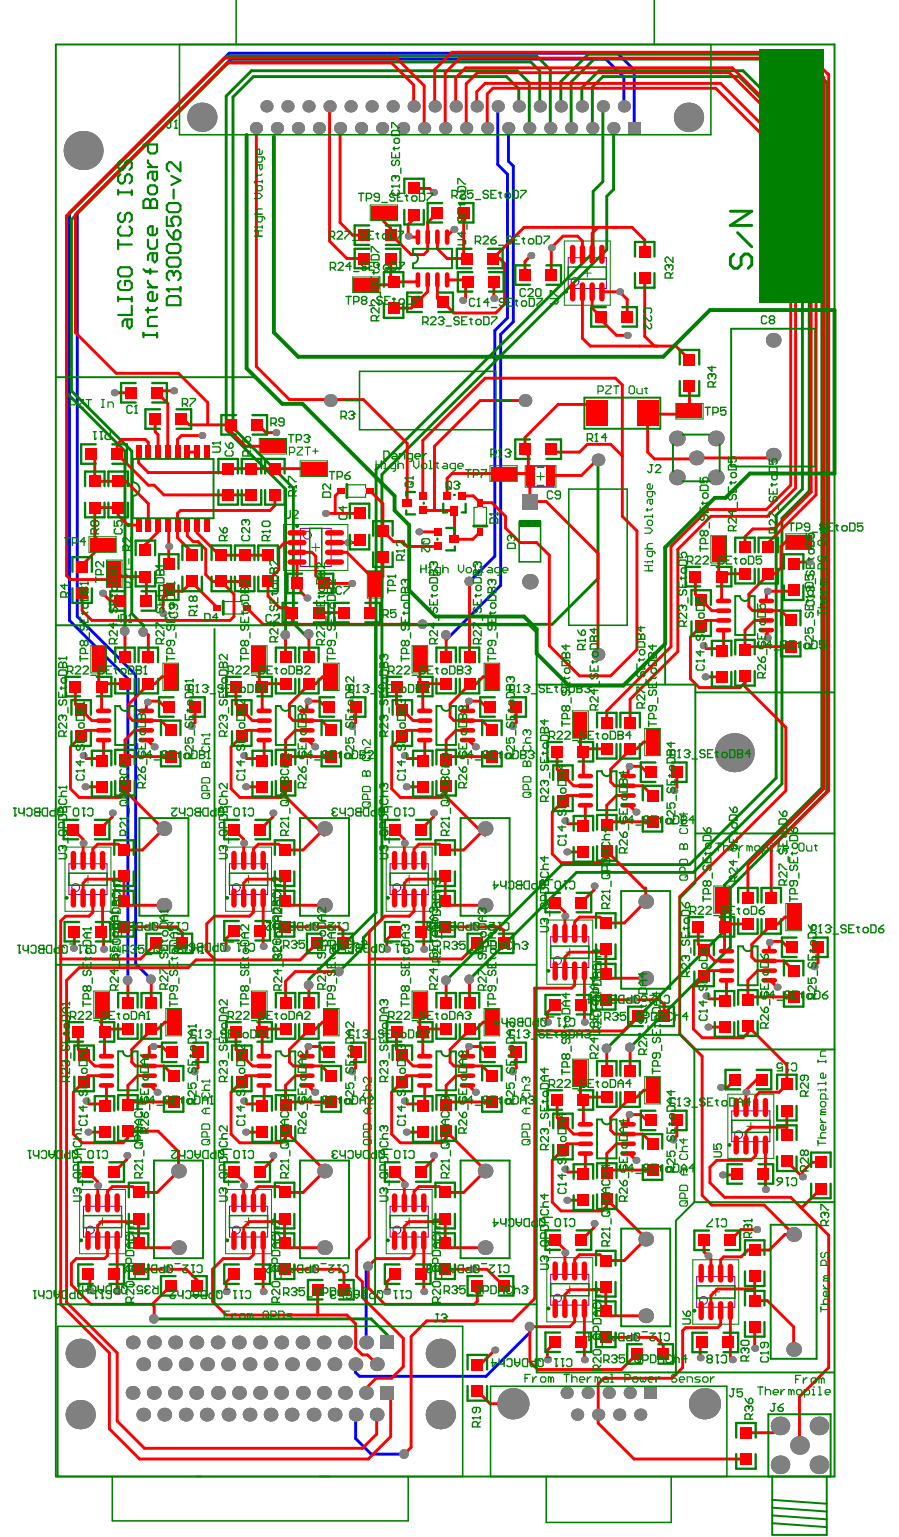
aLIGO TCS ISS
Interface Board
D1300650-v2

S/N

J1
High Voltage
TP9_SEtoD7
R13_SEtoD7
R25_SEtoD7
R27_SEtoD7
R26_SEtoD7
R24_SEtoD7
C20
R32
TP8_SEtoD7
C14_SEtoD7
R23_SEtoD7
C8
R34
PZT In
C1
R7
R9
TP3
PZT+
U1
R3
PZT Out
TP5
R14
Danger
High Voltage
R13
TP7
C9
J2
TP6
D2
D3
D1
High Voltage
High Voltage
TP4
C5
C23
R6
R10
R18
D4
TP1
R5
R16
R4
TP2
C7
TP9_SEtoD5
TP8_SEtoD5
R22_SEtoD5
R24_SEtoD5
R23_SEtoD5
C14_SEtoD5
R26_SEtoD5
R25_SEtoD5
TP8_SEtoDB1
R22_SEtoDB1
R13_SEtoDB1
R23_SEtoDB1
R25_SEtoDB1
R26_SEtoDB1
C14_SEtoDB1
QPD B Ch1
R22_SEtoDB2
R13_SEtoDB2
R23_SEtoDB2
R25_SEtoDB2
R26_SEtoDB2
C14_SEtoDB2
QPD B Ch2
TP8_SEtoDB3
R22_SEtoDB3
R13_SEtoDB3
R23_SEtoDB3
R25_SEtoDB3
R26_SEtoDB3
C14_SEtoDB3
QPD B Ch3
TP8_SEtoDB4
R22_SEtoDB4
R13_SEtoDB4
R24_SEtoDB4
TP9_SEtoDB4
R23_SEtoDB4
R25_SEtoDB4
R26_SEtoDB4
C14_SEtoDB4
QPD B Ch4
C10_QPDBCh1
C10_QPDBCh2
C10_QPDBCh3
C10_QPDBCh4
R21_QPDBCh1
R21_QPDBCh2
R21_QPDBCh3
R21_QPDBCh4
U3_QPDBCh1
U3_QPDBCh2
U3_QPDBCh3
U3_QPDBCh4
R35
Thermopile Out
TP8_SEtoD6
R22_SEtoD6
R24_SEtoD6
R27_SEtoD6
TP9_SEtoD6
R13_SEtoD6
R23_SEtoD6
R25_SEtoD6
R26_SEtoD6
C14_SEtoD6
TP8_SEtoDA1
R22_SEtoDA1
R13_SEtoDA1
R23_SEtoDA1
R25_SEtoDA1
R26_SEtoDA1
C14_SEtoDA1
QPD A Ch1
TP8_SEtoDA2
R22_SEtoDA2
R13_SEtoDA2
R23_SEtoDA2
R25_SEtoDA2
R26_SEtoDA2
C14_SEtoDA2
QPD A Ch2
TP8_SEtoDA3
R22_SEtoDA3
R13_SEtoDA3
R23_SEtoDA3
R25_SEtoDA3
R26_SEtoDA3
C14_SEtoDA3
QPD A Ch3
R22_SEtoDA4
R13_SEtoDA4
R23_SEtoDA4
R25_SEtoDA4
R26_SEtoDA4
C14_SEtoDA4
QPD A Ch4
Thermopile In
R29
R28
C16
U5
C10_QPDACh1
C10_QPDACh2
C10_QPDACh3
C10_QPDACh4
R21_QPDACh1
R21_QPDACh2
R21_QPDACh3
R21_QPDACh4
U3_QPDACh1
U3_QPDACh2
U3_QPDACh3
U3_QPDACh4
C12_QPDACh1
C12_QPDACh2
C12_QPDACh3
C11
R20
R35_QPDACh3
R35_QPDACh4
R37
C17
R31
Therm PS
U6
R30
C18
C19
From QPDs
J3
From Thermal Power Sensor
R19
J5
R36
J6
From
Thermopile